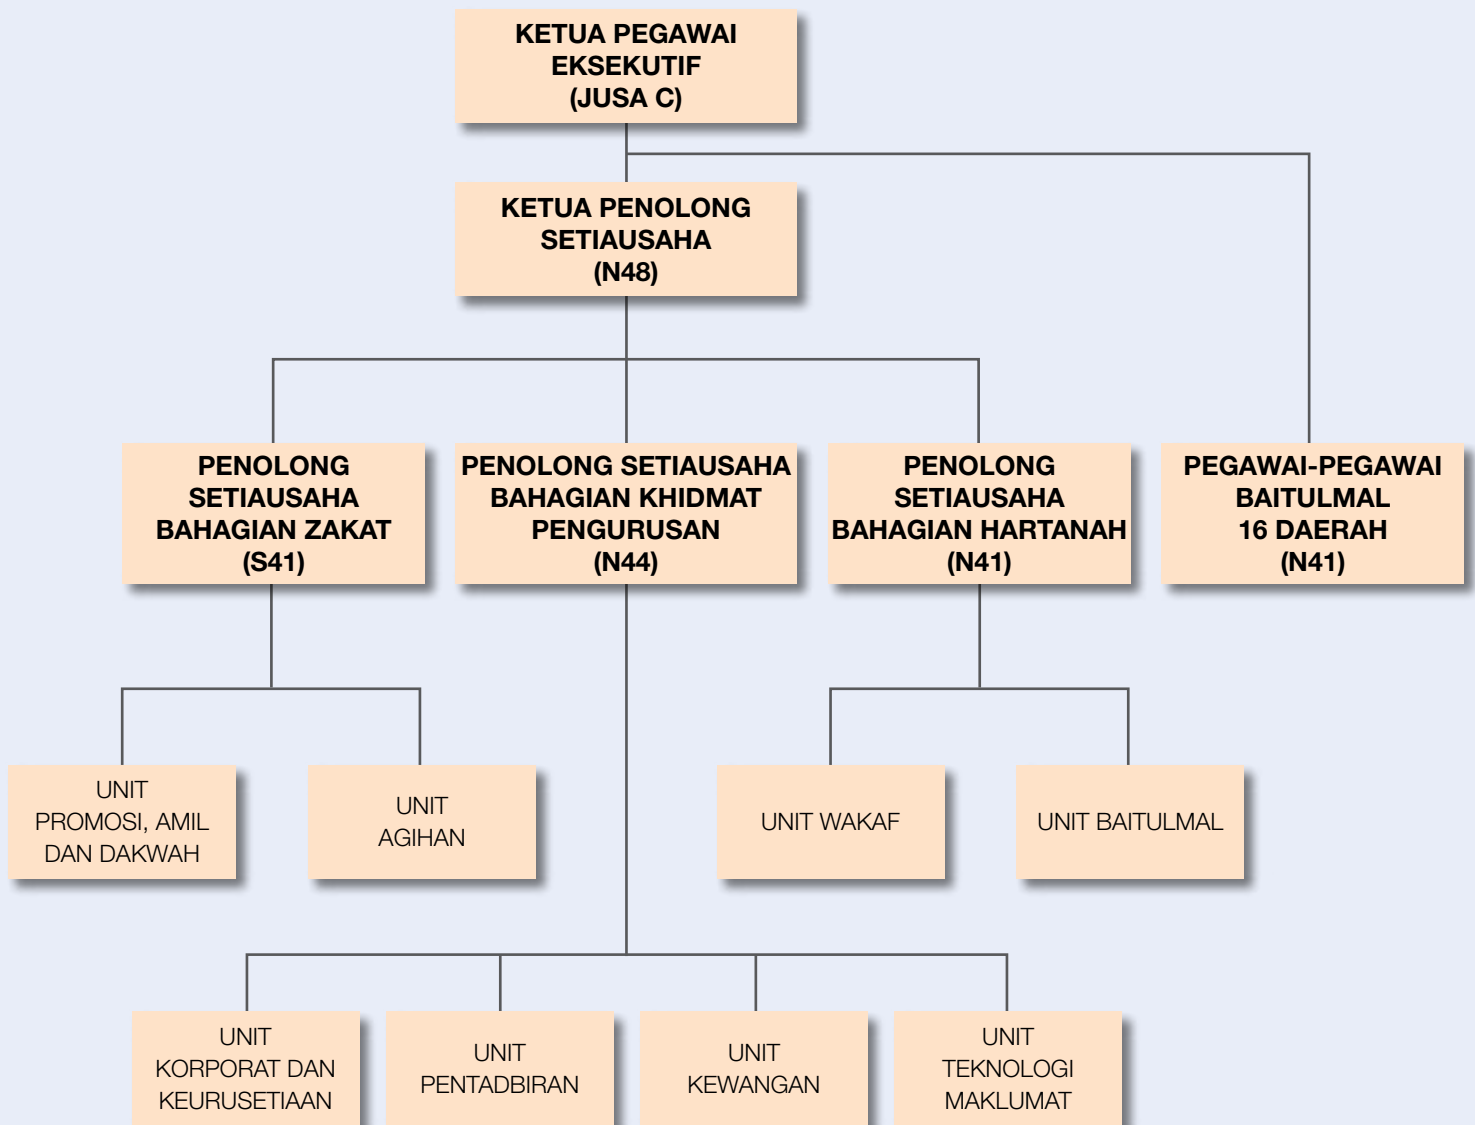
KETUA PEGAWAI EKSEKUTIF (JUSA C)

KETUA PENOLONG SETIAUSAHA (N48)

PENOLONG SETIAUSAHA BAHAGIAN ZAKAT (S41)

PENOLONG SETIAUSAHA BAHAGIAN KHIDMAT PENGURUSAN (N44)

PENOLONG SETIAUSAHA BAHAGIAN HARTANAH (N41)

PEGAWAI-PEGAWAI BAITULMAL 16 DAERAH (N41)

UNIT PROMOSI, AMIL DAN DAKWAH

UNIT AGIHAN

UNIT WAKAF

UNIT BAITULMAL

UNIT KORPORAT DAN KEURUSETIAAN

UNIT PENTADBIRAN

UNIT KEWANGAN

UNIT TEKNOLOGI MAKLUMAT